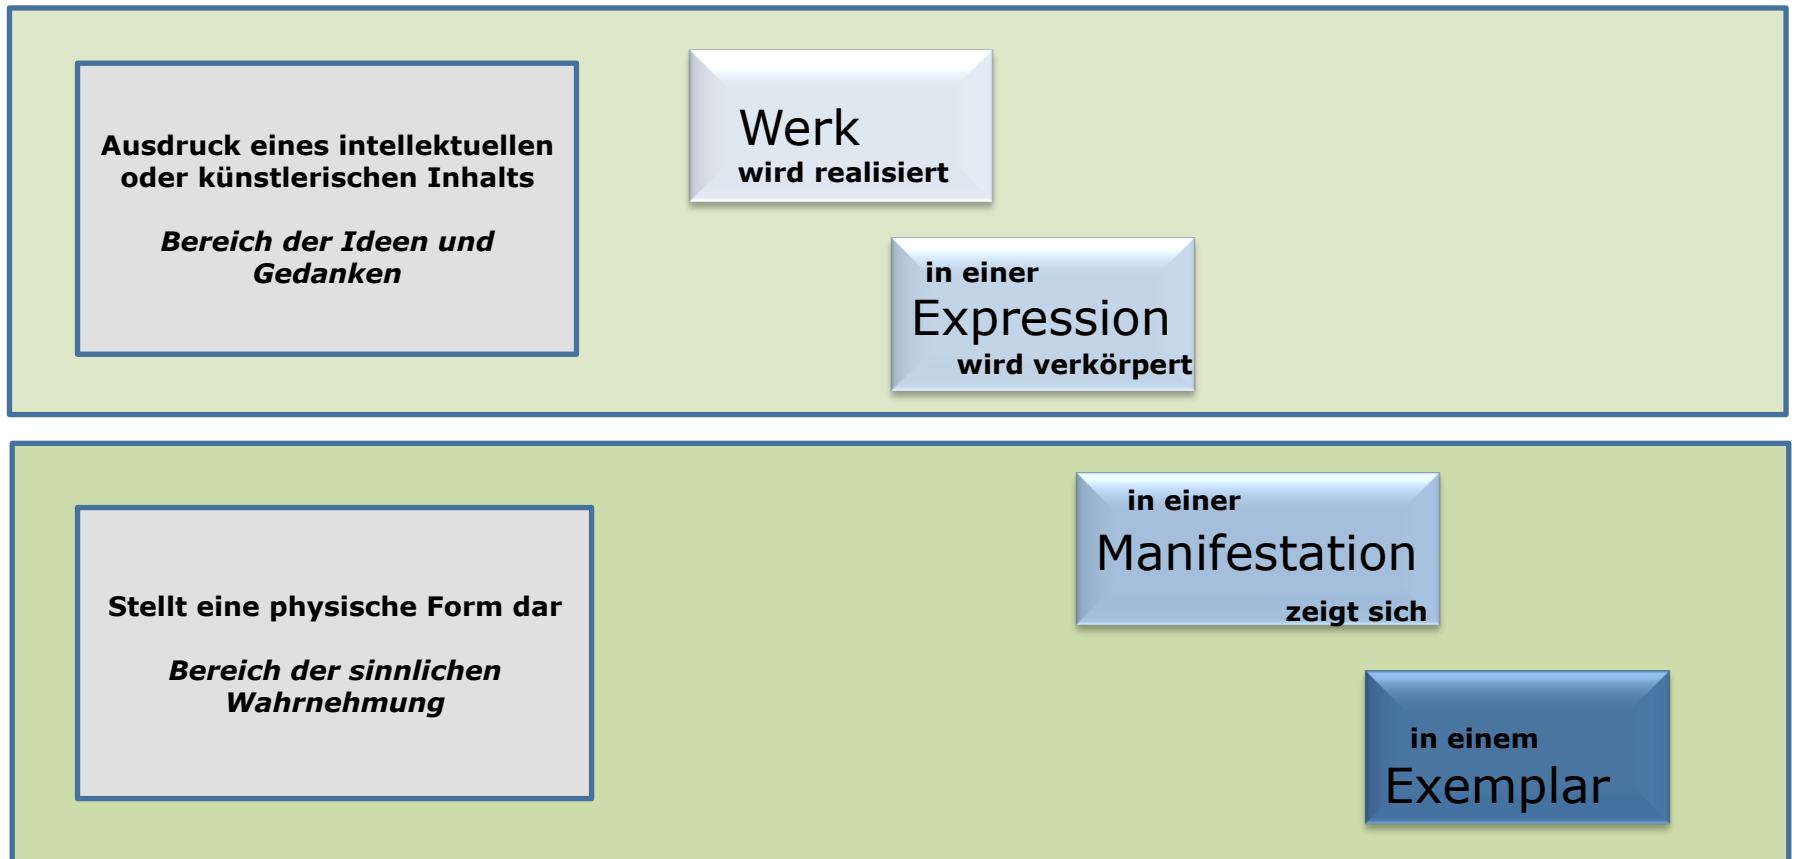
Ausdruck eines intellektuellen oder künstlerischen Inhalts

*Bereich der Ideen und Gedanken*

Werk
wird realisiert

in einer
Expression
wird verkörpert

Stellt eine physische Form dar

*Bereich der sinnlichen Wahrnehmung*

in einer
Manifestation
zeigt sich

in einem
Exemplar